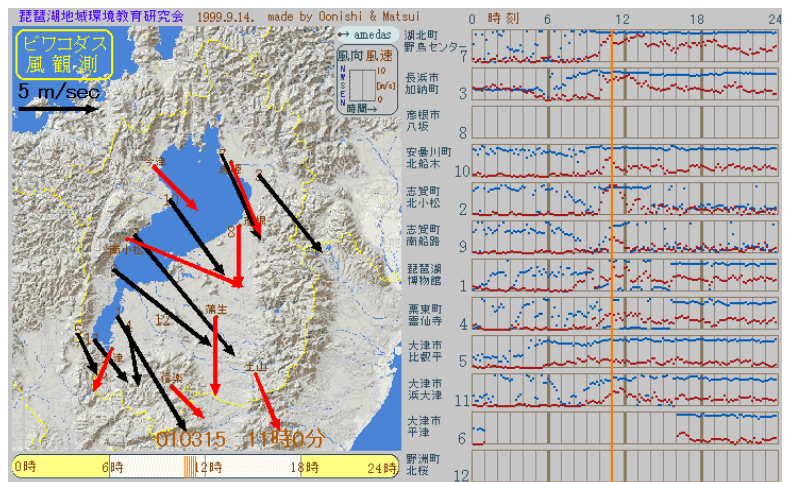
琵琶湖地域環境教育研究会 1999.9.14. made by Oonishi & Matsui

ビワコダス
風観測

5 m/sec

↔ amedas

風向 風速
N W S E N
10
[m/s]
0
時間→

今津
長浜
彦根
南小松
蒲生
大津
信楽
土山
1
2
3
4
5
8
10
11
12

010315 11時0分

0時 6時 12時 18時 24時

0 時刻 6 12 24

湖北町 野鳥センター 7
長浜市 加納町 3
彦根市 八坂 8
安曇川町 北船木 10
志賀町 北小松 2
志賀町 南船路 9
琵琶湖 博物館 1
栗東町 霊仙寺 4
大津市 比叡平 5
大津市 浜大津 11
大津市 平津 6
野洲町 北桜 12